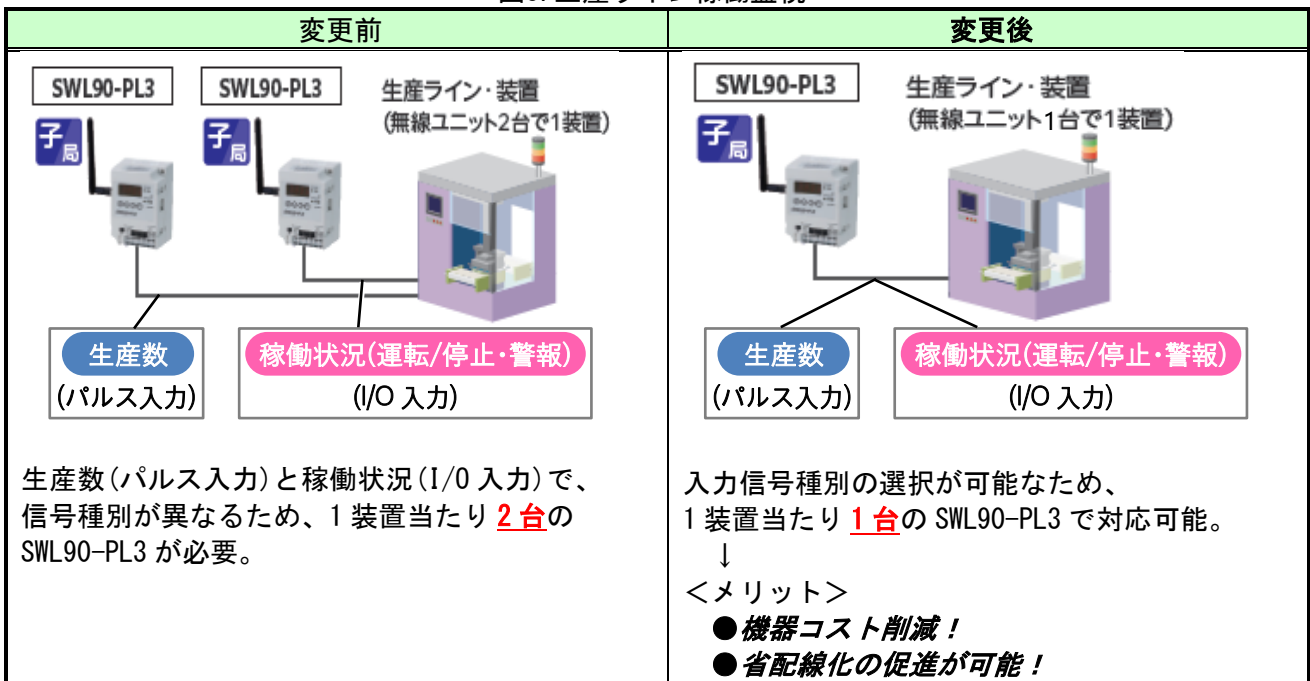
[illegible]

| 変更前 | 変更後 |
|---|---|
| SWL90-PL3 SWL90-PL3 生産ライン・装置 (無線ユニット2台で1装置) 子局 子局 生産数 (パルス入力) 稼働状況(運転/停止・警報) (I/O 入力) 生産数(パルス入力)と稼働状況(I/0 入力)で、信号種別が異なるため、1 装置当たり 2 台の SWL90-PL3 が必要。 | SWL90-PL3 生産ライン・装置 (無線ユニット1台で1装置) 子局 生産数 (パルス入力) 稼働状況(運転/停止・警報) (I/O 入力) 入力信号種別の選択が可能なため、1 装置当たり 1 台の SWL90-PL3 で対応可能。 ↓ <メリット> ●機器コスト削減! ●省配線化の促進が可能! |